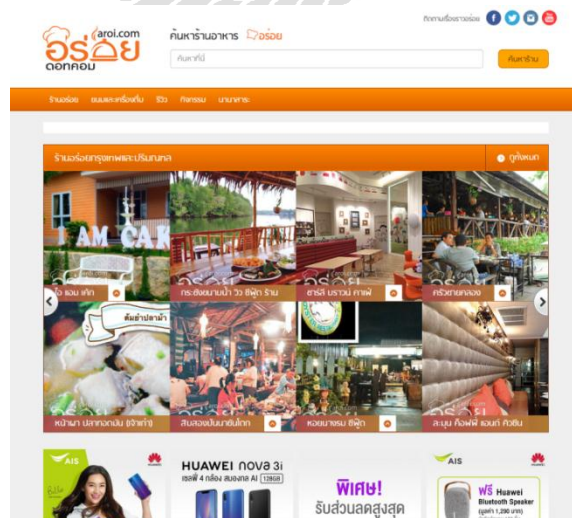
aroi.com
อร่อย
ดอทคอม

ค้นหาร้านอาหาร อร่อย

ค้นหาที่นี่

ค้นหาร้าน

ติดตามเรื่องอร่อย

ร้านอร่อย ขนมและเครื่องดื่ม วิดีโอ กิจกรรม นานาสาระ

ร้านอร่อยกรุงเทพและปริมณฑล

ดูทั้งหมด

I AM CAKE

ไอ แอม เค้ก

กระต่ายนานน้ำ วิว ซีฟู้ด ร้าน

ชาร์ลี บราวน์ คาเฟ่

ครัวชายคลอง

หน้านา ปลาทอดขมิ้น (เจ้าเก่า)

สินสองปันนาซันไกก

หอยนางรม ซีฟู้ด

ละมุน ค็อฟฟี่ แอนด์ คิวซีน

AIS

HUAWEI nova 3i

เซลฟี่ 4 กล้อง สมองกล AI 128GB

พิเศษ!
รับส่วนลดสูงสุด

AIS

ฟรี Huawei Bluetooth Speaker